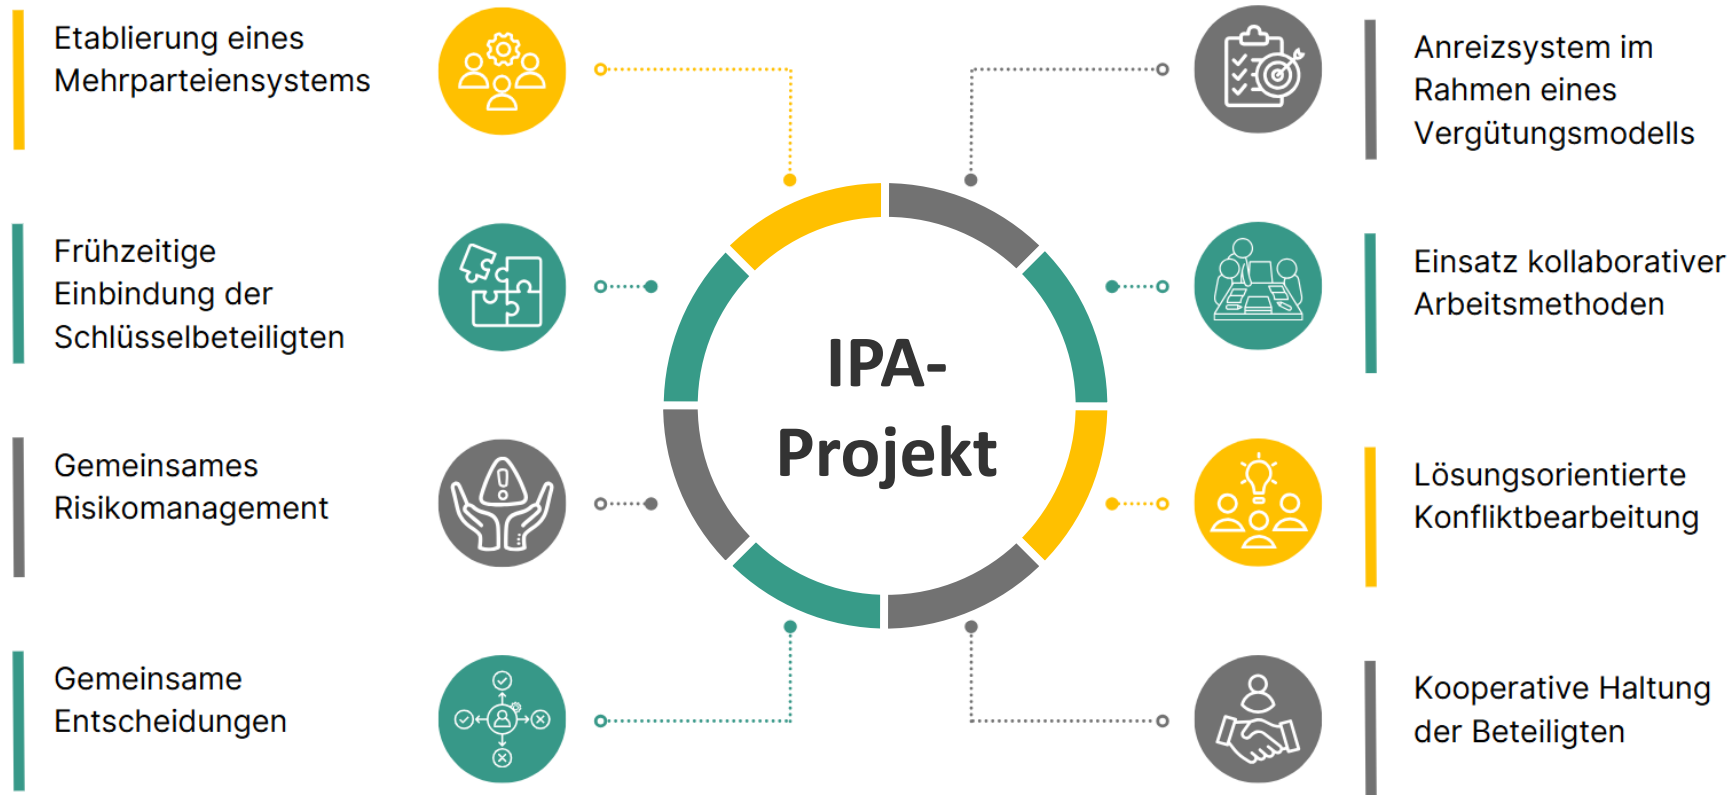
Etablierung eines Mehrparteiensystems

Frühzeitige Einbindung der Schlüsselbeteiligten

Gemeinsames Risikomanagement

Gemeinsame Entscheidungen

IPA-Projekt

Anreizsystem im Rahmen eines Vergütungsmodells

Einsatz kollaborativer Arbeitsmethoden

Lösungsorientierte Konfliktbearbeitung

Kooperative Haltung der Beteiligten